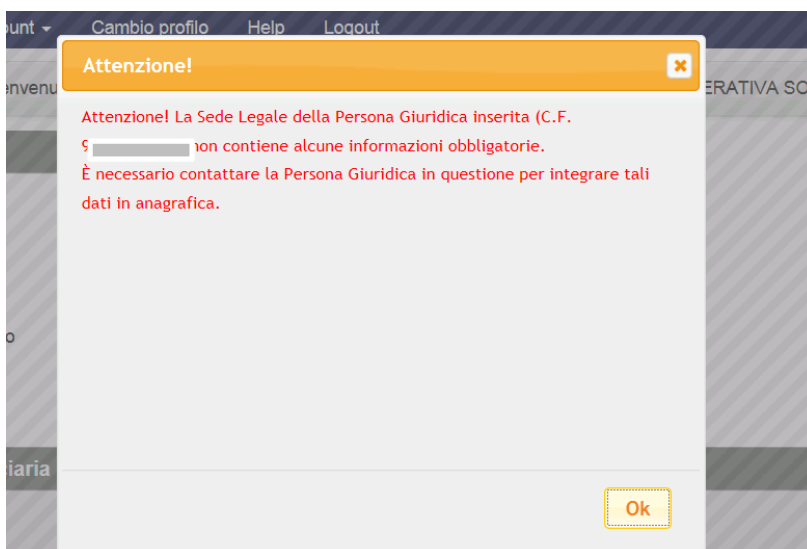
ount ▾ Cambio profilo Help Logout

envenu

ERATIVA SO

Attenzione!

Attenzione! La Sede Legale della Persona Giuridica inserita (C.F. 9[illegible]non contiene alcune informazioni obbligatorie.
È necessario contattare la Persona Giuridica in questione per integrare tali dati in anagrafica.

o

iaria

Ok